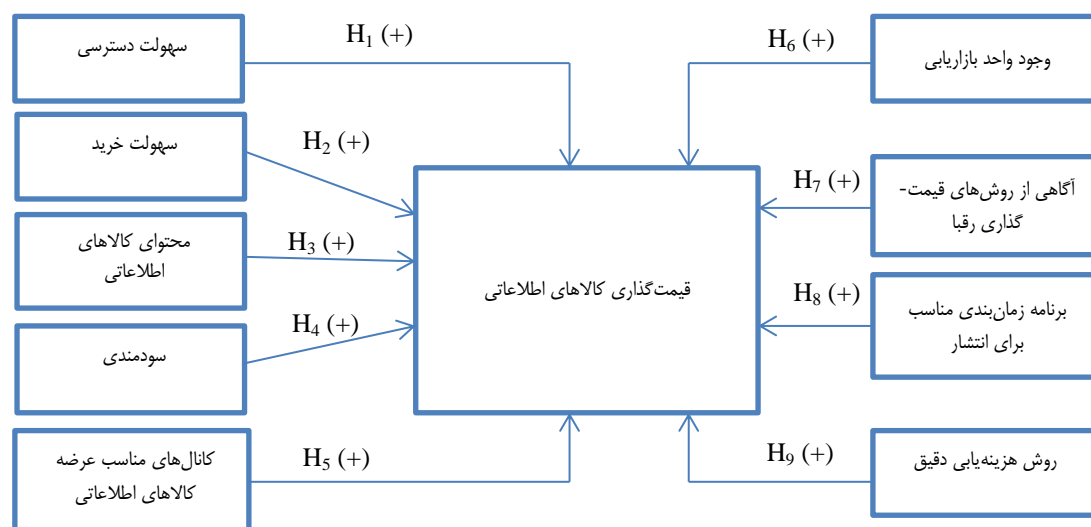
سهولت دسترسی

$H_1$ (+)

$H_6$ (+)

وجود واحد بازاریابی

سهولت خرید

$H_2$ (+)

$H_7$ (+)

آگاهی از روش‌های قیمت-گذاری رقبا

محتوای کالاهای اطلاعاتی

$H_3$ (+)

قیمت‌گذاری کالاهای اطلاعاتی

$H_8$ (+)

برنامه زمان‌بندی مناسب برای انتشار

سودمندی

$H_4$ (+)

کانال‌های مناسب عرضه کالاهای اطلاعاتی

$H_5$ (+)

$H_9$ (+)

روش هزینه‌یابی دقیق